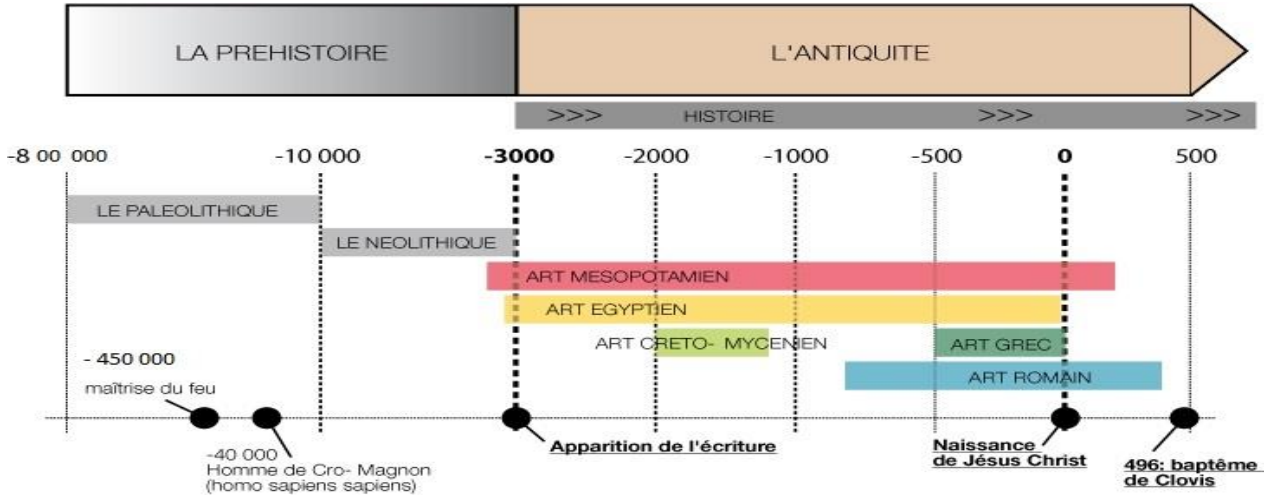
LA PREHISTOIRE

L'ANTIQUITE

>>> HISTOIRE >>> >>>

-8 00 000 -10 000 -3000 -2000 -1000 -500 0 500

LE PALEOLITHIQUE

LE NEOLITHIQUE

ART MESOPOTAMIEN

ART EGYPTIEN

ART CRETO- MYCENIEN

ART GREC

ART ROMAIN

- 450 000
maîtrise du feu

-40 000
Homme de Cro- Magnon
(homo sapiens sapiens)

Apparition de l'écriture

Naissance de Jésus Christ

496: baptême de Clovis